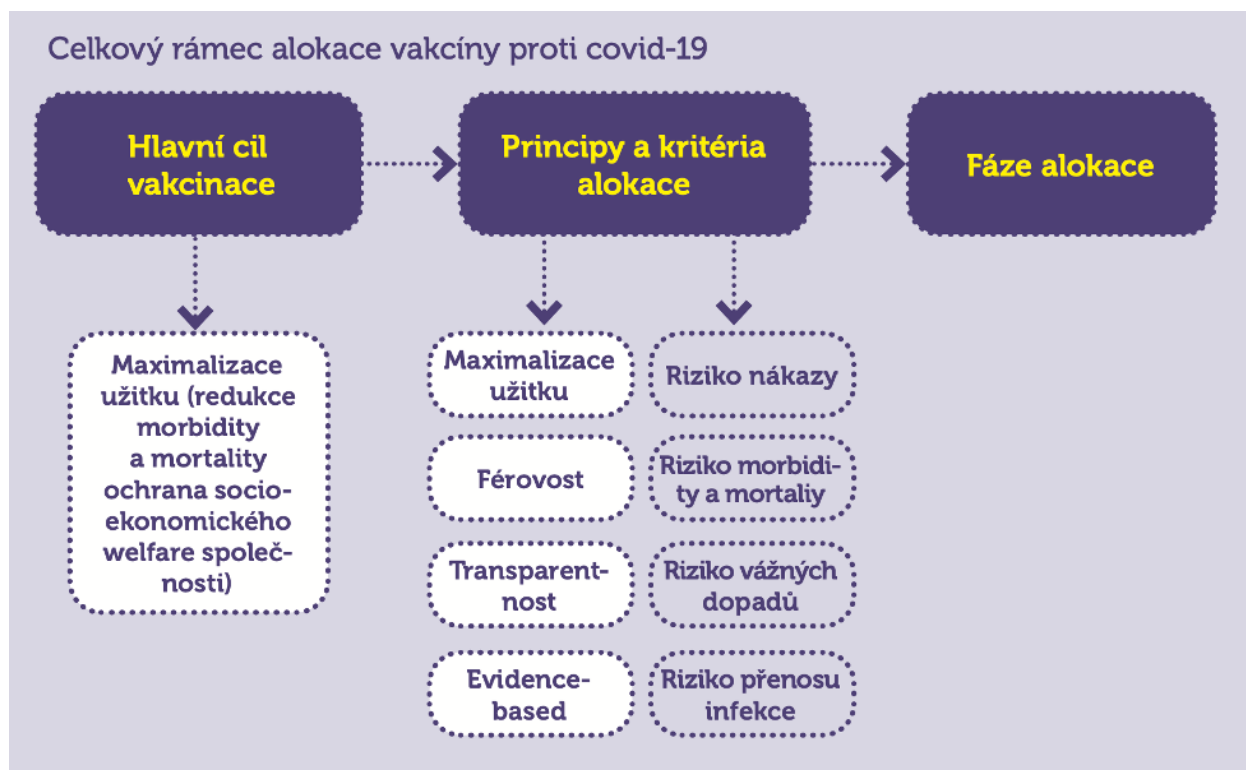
Celkový rámec alokace vakcíny proti covid-19

Hlavní cil vakcinace

Principy a kritéria alokace

Fáze alokace

Maximalizace užitku (redukce morbidity a mortality ochrana socioekonomického welfare společnosti)

Maximalizace užitku

Férovost

Transparentnost

Evidence-based

Riziko nákazy

Riziko morbidity a mortaliy

Riziko vážných dopadů

Riziko přenosu infekce